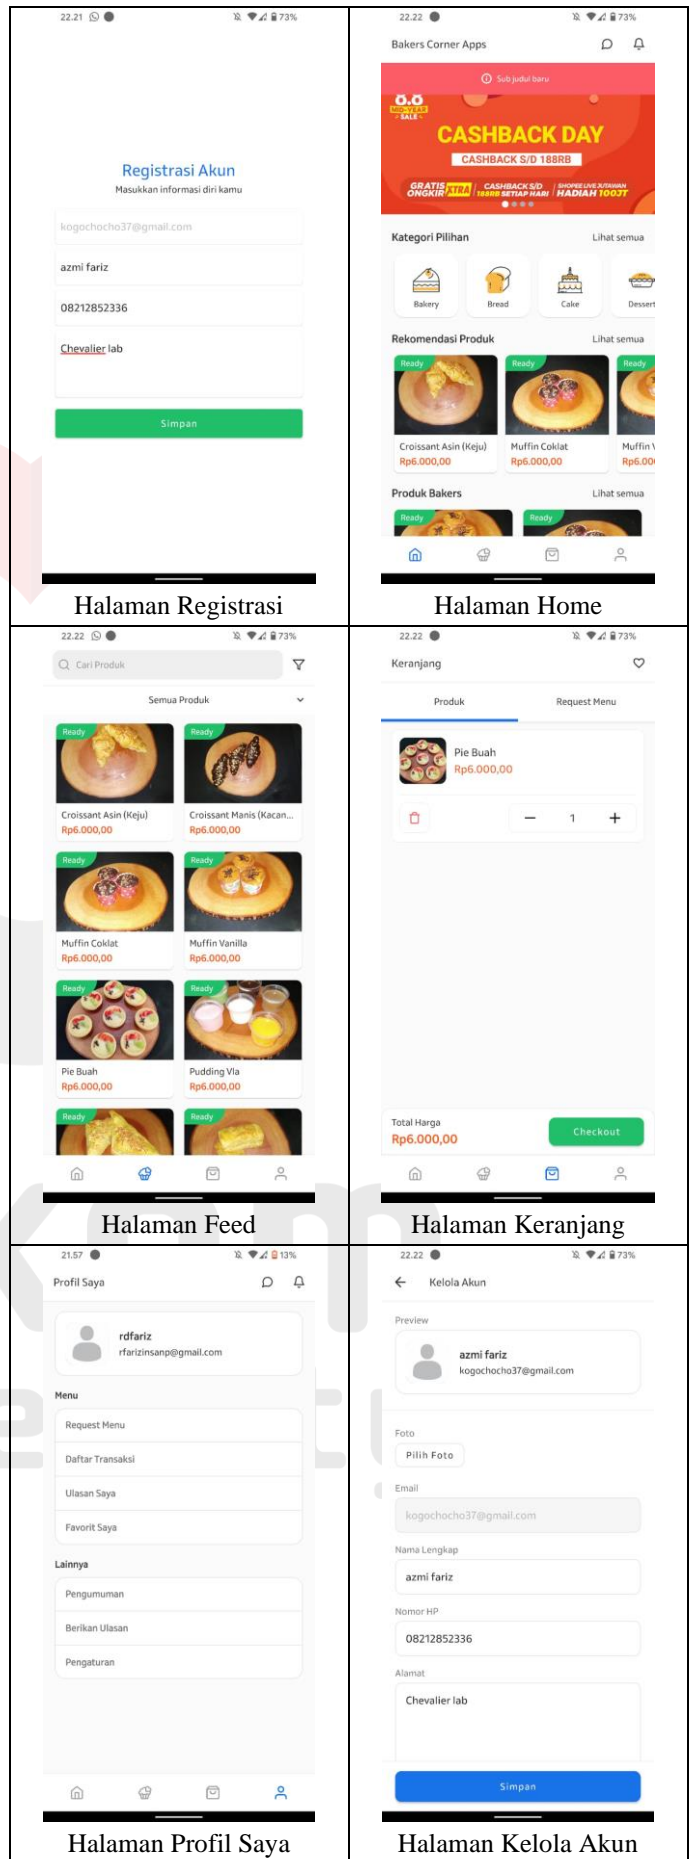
| | |
|---|---|
| 22.21 73% Registrasi Akun Masukkan informasi diri kamu kogochocho37@gmail.com azmi fariz 08212852336 Chevalier lab Simpan | 22.22 73% Bakers Corner Apps Sub judul baru 8.8 MID-YEAR SALE CASHBACK DAY CASHBACK S/D 188RB GRATIS ONGKIR XTRA CASHBACK S/D 188RB SETIAP HARI SHOPEE LIVE JUTAWAN HADIAH 100JT Kategori Pilihan Lihat semua Bakery Bread Cake Dessert Rekomendasi Produk Lihat semua Ready Croissant Asin (Keju) Rp6.000,00 Ready Muffin Coklat Rp6.000,00 Ready Muffin V Rp6.00 Produk Bakers Lihat semua Ready Ready |
| Halaman Registrasi | Halaman Home |
| 22.22 73% Cari Produk Semua Produk Ready Croissant Asin (Keju) Rp6.000,00 Ready Croissant Manis (Kacan... Rp6.000,00 Ready Muffin Coklat Rp6.000,00 Ready Muffin Vanilla Rp6.000,00 Ready Pie Buah Rp6.000,00 Ready Pudding Vla Rp6.000,00 Ready Ready | 22.22 73% Keranjang Produk Request Menu Pie Buah Rp6.000,00 1 Total Harga Rp6.000,00 Checkout |
| Halaman Feed | Halaman Keranjang |
| 21.57 13% Profil Saya rdfariz rfarizinsanp@gmail.com Menu Request Menu Daftar Transaksi Ulasan Saya Favorit Saya Lainnya Pengumuman Berikan Ulasan Pengaturan | 22.22 73% Kelola Akun Preview azmi fariz kogochocho37@gmail.com Foto Pilih Foto Email kogochocho37@gmail.com Nama Lengkap azmi fariz Nomor HP 08212852336 Alamat Chevalier lab Simpan |
| Halaman Profil Saya | Halaman Kelola Akun |